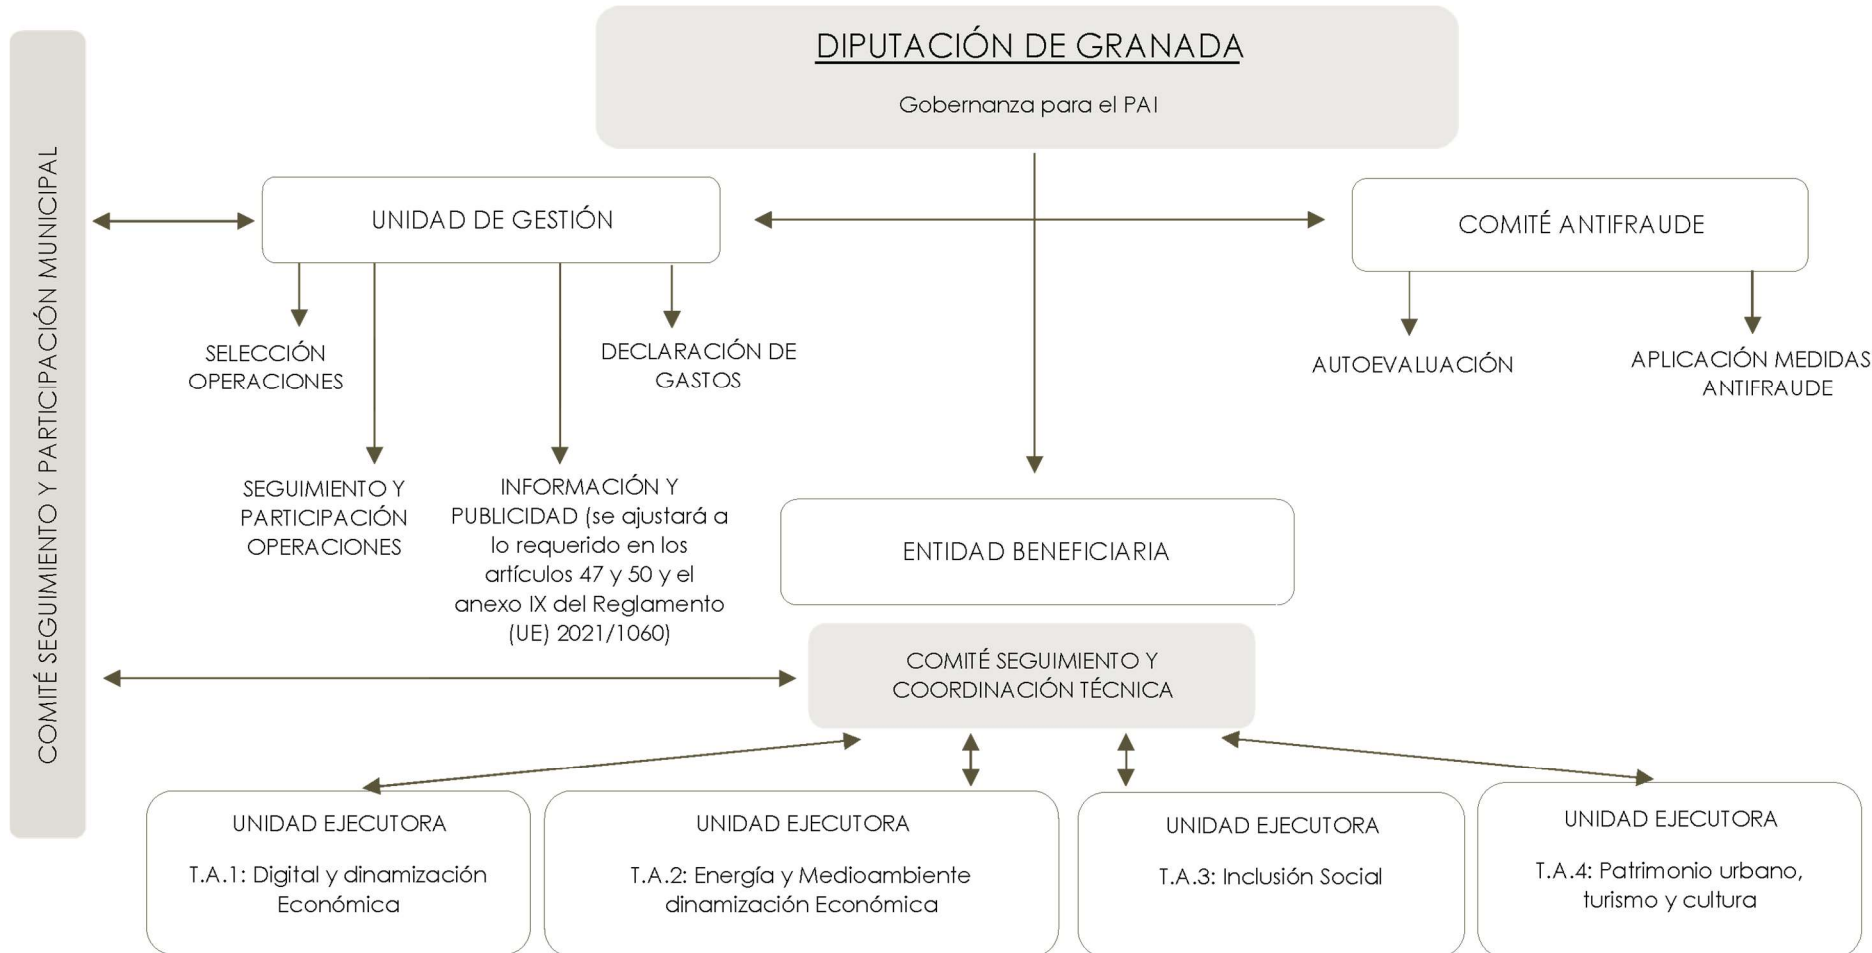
COMITÉ SEGUIMIENTO Y PARTICIPACIÓN MUNICIPAL

DIPUTACIÓN DE GRANADA

Gobernanza para el PAI

UNIDAD DE GESTIÓN

COMITÉ ANTIFRAUDE

SELECCIÓN OPERACIONES

DECLARACIÓN DE GASTOS

AUTOEVALUACIÓN

APLICACIÓN MEDIDAS ANTIFRAUDE

SEGUIMIENTO Y PARTICIPACIÓN OPERACIONES

INFORMACIÓN Y PUBLICIDAD (se ajustará a lo requerido en los artículos 47 y 50 y el anexo IX del Reglamento (UE) 2021/1060)

ENTIDAD BENEFICIARIA

COMITÉ SEGUIMIENTO Y COORDINACIÓN TÉCNICA

UNIDAD EJECUTORA

T.A.1: Digital y dinamización Económica

UNIDAD EJECUTORA

T.A.2: Energía y Medioambiente dinamización Económica

UNIDAD EJECUTORA

T.A.3: Inclusión Social

UNIDAD EJECUTORA

T.A.4: Patrimonio urbano, turismo y cultura